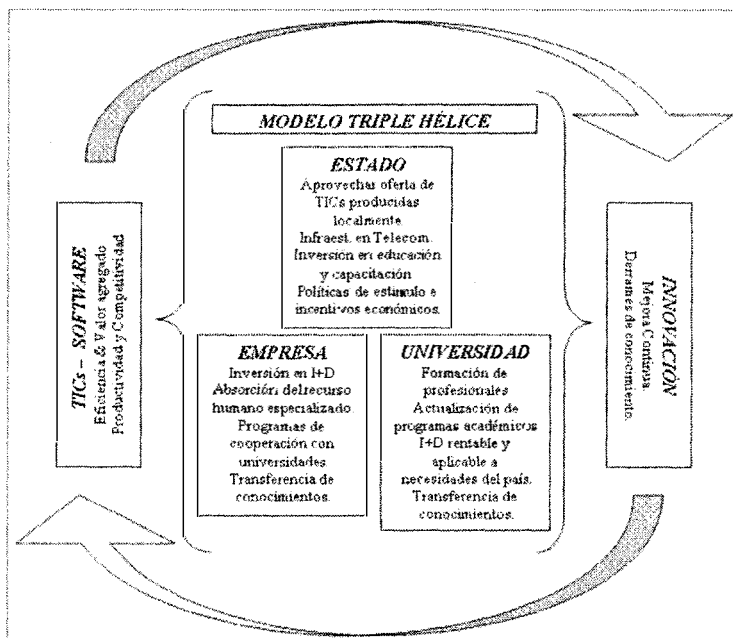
MODELO TRIPLE HÉLICE

ESTADO
Aprovechar oferta de TICs producidas localmente
Infraest. en Telecom.
Inversión en educación y capacitación
Políticas de estímulo e incentivos económicos.

TICs – SOFTWARE
Eficiencia & Valor agregado
Productividad y Competitividad

INNOVACIÓN
Mejora Continua
Derrames de conocimiento.

EMPRESA
Inversión en I+D
Absorción del recurso humano especializado.
Programas de cooperación con universidades.
Transferencia de conocimientos.

UNIVERSIDAD
Formación de profesionales
Actualización de programas académicos
I+D rentable y aplicable a necesidades del país.
Transferencia de conocimientos.